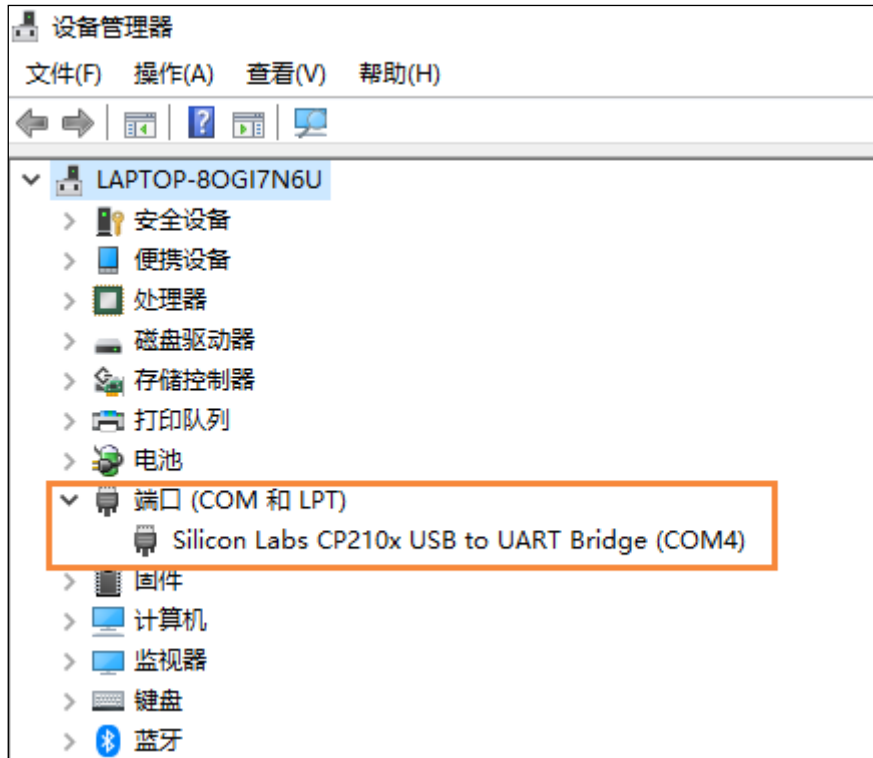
设备管理器

文件(F) 操作(A) 查看(V) 帮助(H)

LAPTOP-8OGI7N6U
安全设备
便携设备
处理器
磁盘驱动器
存储控制器
打印队列
电池
端口 (COM 和 LPT)
Silicon Labs CP210x USB to UART Bridge (COM4)
固件
计算机
监视器
键盘
蓝牙